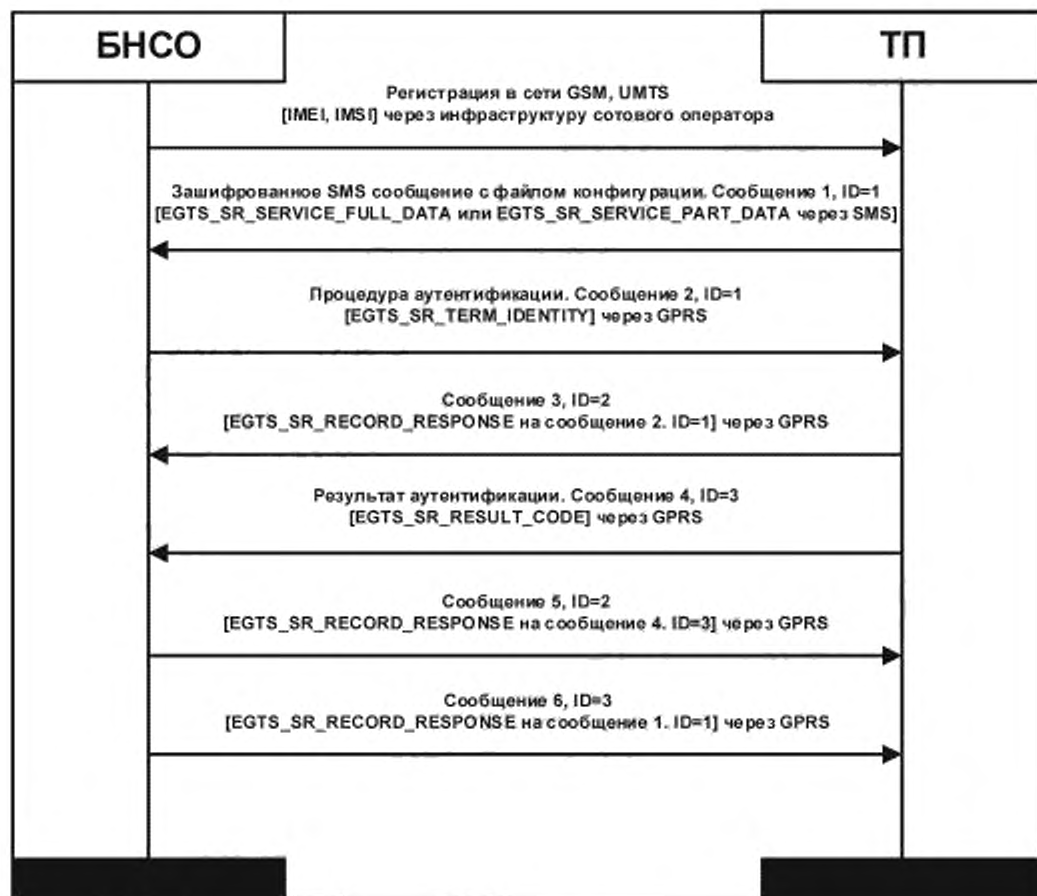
БНСО

ТП

Регистрация в сети GSM, UMTS
[IMEI, IMSI] через инфраструктуру сотового оператора

Зашифрованное SMS сообщение с файлом конфигурации. Сообщение 1, ID=1
[EGTS_SR_SERVICE_FULL_DATA или EGTS_SR_SERVICE_PART_DATA через SMS]

Процедура аутентификации. Сообщение 2, ID=1
[EGTS_SR_TERM_IDENTITY] через GPRS

Сообщение 3, ID=2
[EGTS_SR_RECORD_RESPONSE на сообщение 2. ID=1] через GPRS

Результат аутентификации. Сообщение 4, ID=3
[EGTS_SR_RESULT_CODE] через GPRS

Сообщение 5, ID=2
[EGTS_SR_RECORD_RESPONSE на сообщение 4. ID=3] через GPRS

Сообщение 6, ID=3
[EGTS_SR_RECORD_RESPONSE на сообщение 1. ID=1] через GPRS